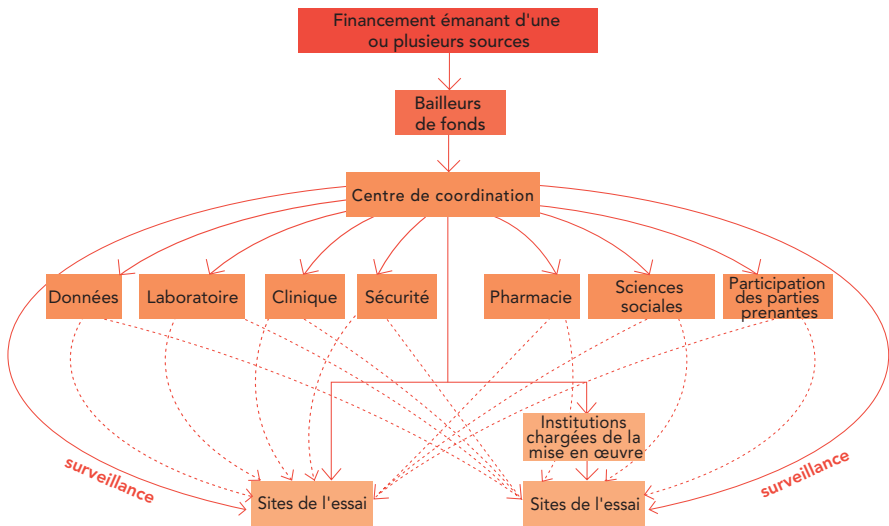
Financement émanant d'une ou plusieurs sources

Bailleurs de fonds

Centre de coordination

Données

Laboratoire

Clinique

Sécurité

Pharmacie

Sciences sociales

Participation des parties prenantes

Institutions chargées de la mise en œuvre

surveillance

Sites de l'essai

Sites de l'essai

surveillance